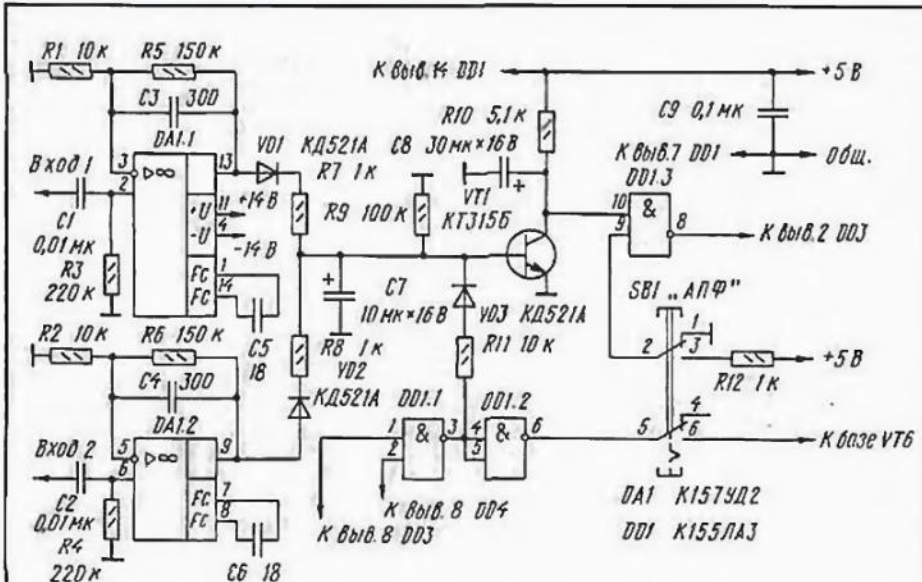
R1 10 к
R5 150 к
C3 300
DA1.1
Вход 1
3
2
13
C1
0,01 мк
R3
220 к
+U
-U
11
4
+14 В
-14 В
Fc
Fc
1
14
C5
18
VD1 КД521А
R7 1 к
R9 100 к
C8 30 мк×16 В
R10 5,1 к
VT1
КТ315Б
К выв.14 DD1
+5 В
C9 0,1 мк
К выв.7 DD1
Общ.
DD1.3
10
9
&
8
К выв.2 DD3
C7
10 мк×16 В
VD3 КД521А
R8 1 к
VD2
КД521А
R11 10 к
SB1 „АПФ"
1
2
3
R12 1 к
+5 В
R2 10 к
R6 150 к
C4 300
DA1.2
Вход 2
5
6
9
C2
0,01 мк
R4
220 к
Fc
Fc
7
8
C6 18
DD1.1
1
2
&
3
DD1.2
4
5
&
6
К выв.8 DD4
К выв.8 DD3
4
5
6
К базе VT6
DA1 К157УД2
DD1 К155ЛА3